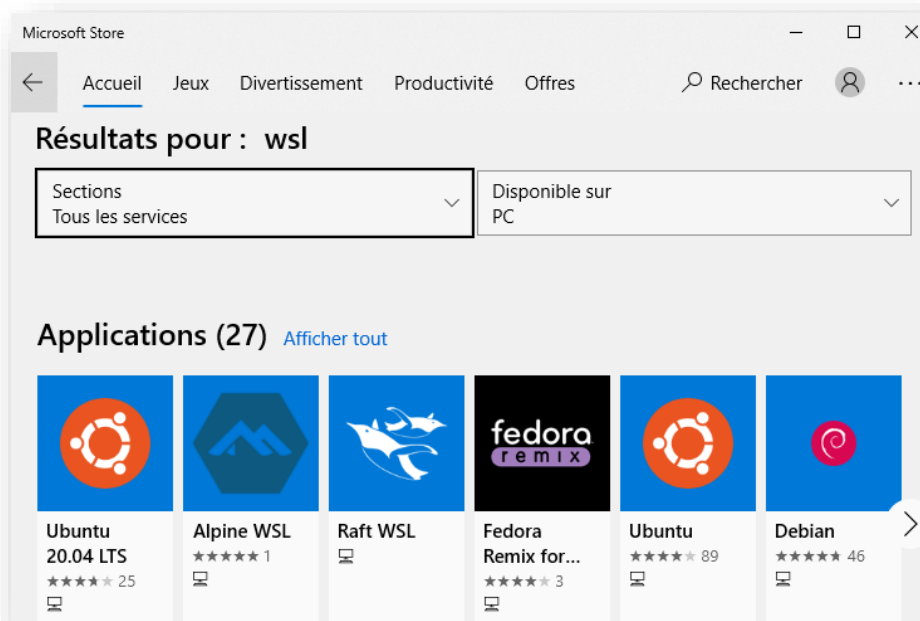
Microsoft Store

Accueil Jeux Divertissement Productivité Offres

Rechercher

Résultats pour : wsl

Sections
Tous les services

Disponible sur
PC

Applications (27) Afficher tout

fedora
remix

Ubuntu 20.04 LTS
★★★★★ 25

Alpine WSL
★★★★★ 1

Raft WSL

Fedora Remix for...
★★★★★ 3

Ubuntu
★★★★★ 89

Debian
★★★★★ 46